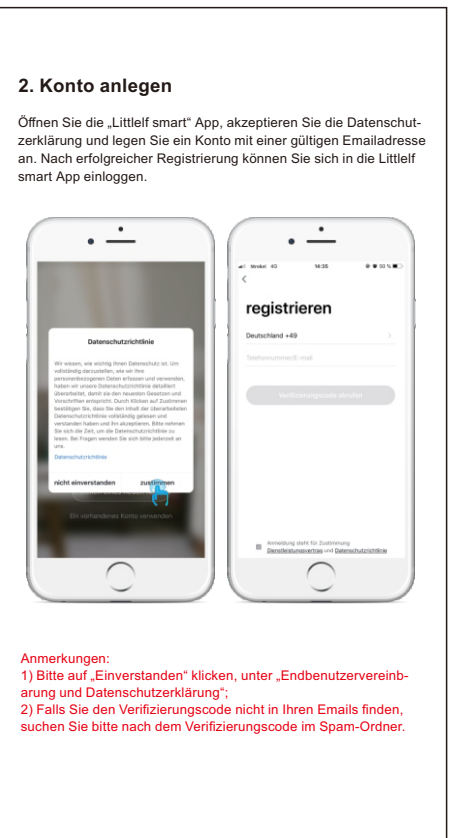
2. Konto anlegen

Öffnen Sie die „Littlelf smart“ App, akzeptieren Sie die Datenschutzerklärung und legen Sie ein Konto mit einer gültigen Emailadresse an. Nach erfolgreicher Registrierung können Sie sich in die Littlelf smart App einloggen.

Datenschutzrichtlinie

Wir wissen, wie wichtig Ihnen Datenschutz ist. Um vollständig darzustellen, wie wir Ihre personenbezogenen Daten erfassen und verwenden, haben wir unsere Datenschutzrichtlinie detailliert überarbeitet, damit sie den neuesten Gesetzen und Vorschriften entspricht. Durch Klicken auf Zustimmen bestätigen Sie, dass Sie den Inhalt der überarbeiteten Datenschutzrichtlinie vollständig gelesen und verstanden haben und ihn akzeptieren. Bitte nehmen Sie sich die Zeit, um die Datenschutzrichtlinie zu lesen. Bei Fragen wenden Sie sich bitte jederzeit an uns.

Datenschutzrichtlinie

nicht einverstanden zustimmen

Ein vorhandenes Konto verwenden

Winkel 4G 14:35 50 %

registrieren

Deutschland +49

Telefonnummer/E-mail

Verifizierungscode abrufen

Anmeldung steht für Zustimmung Dienstleistungsvertrag und Datenschutzrichtlinie

Anmerkungen:
1) Bitte auf „Einverstanden“ klicken, unter „Endbenutzervereinbarung und Datenschutzerklärung“;
2) Falls Sie den Verifizierungscode nicht in Ihren Emails finden, suchen Sie bitte nach dem Verifizierungscode im Spam-Ordner.